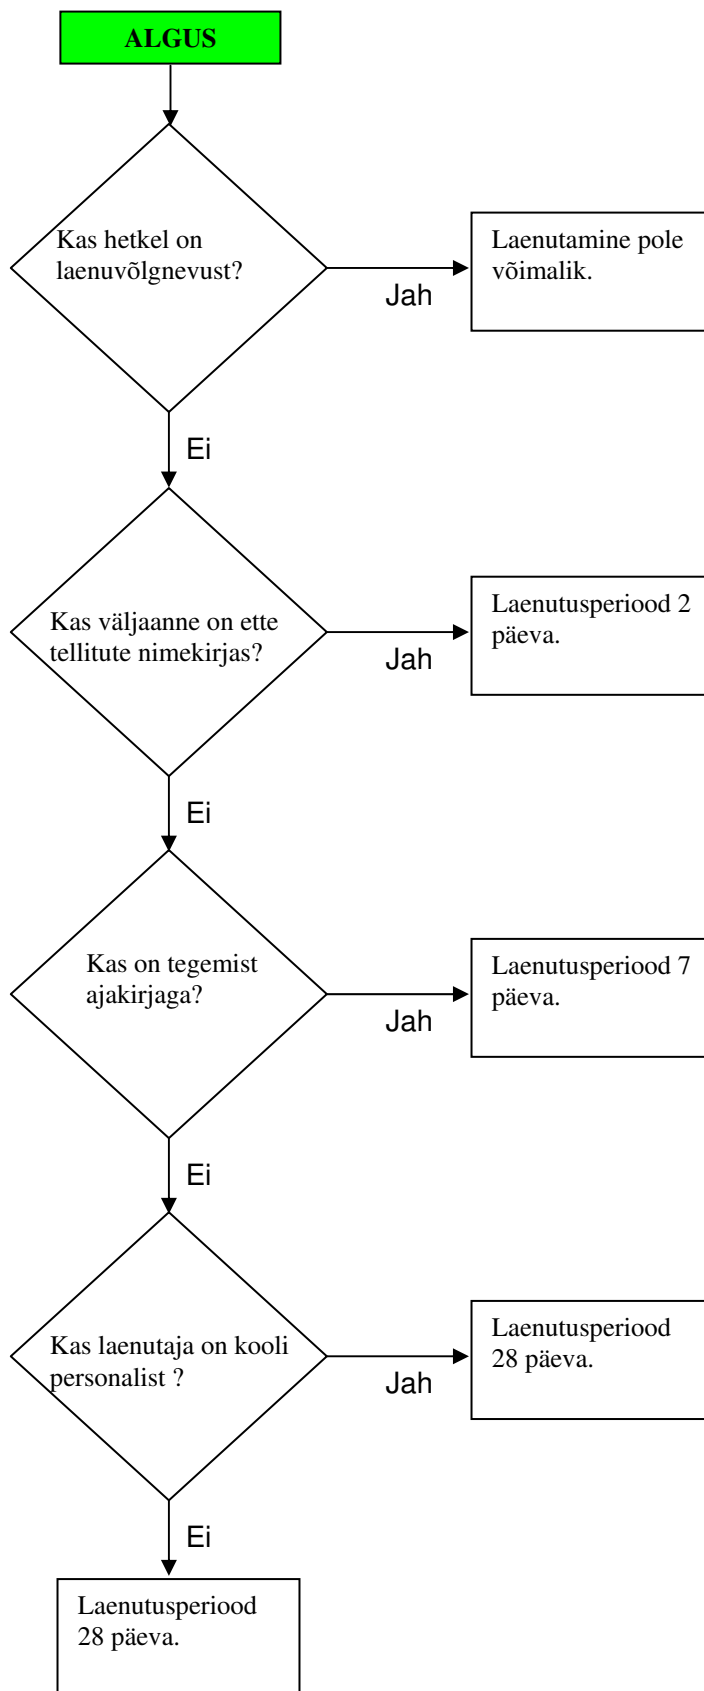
ALGUS

Kas hetkel on laenuvõlgnevust?

Jah

Laenutamine pole võimalik.

Ei

Kas väljaanne on ette tellitute nimekirjas?

Jah

Laenutusperiood 2 päeva.

Ei

Kas on tegemist ajakirjaga?

Jah

Laenutusperiood 7 päeva.

Ei

Kas laenutaja on kooli personalist ?

Jah

Laenutusperiood 28 päeva.

Ei

Laenutusperiood 28 päeva.